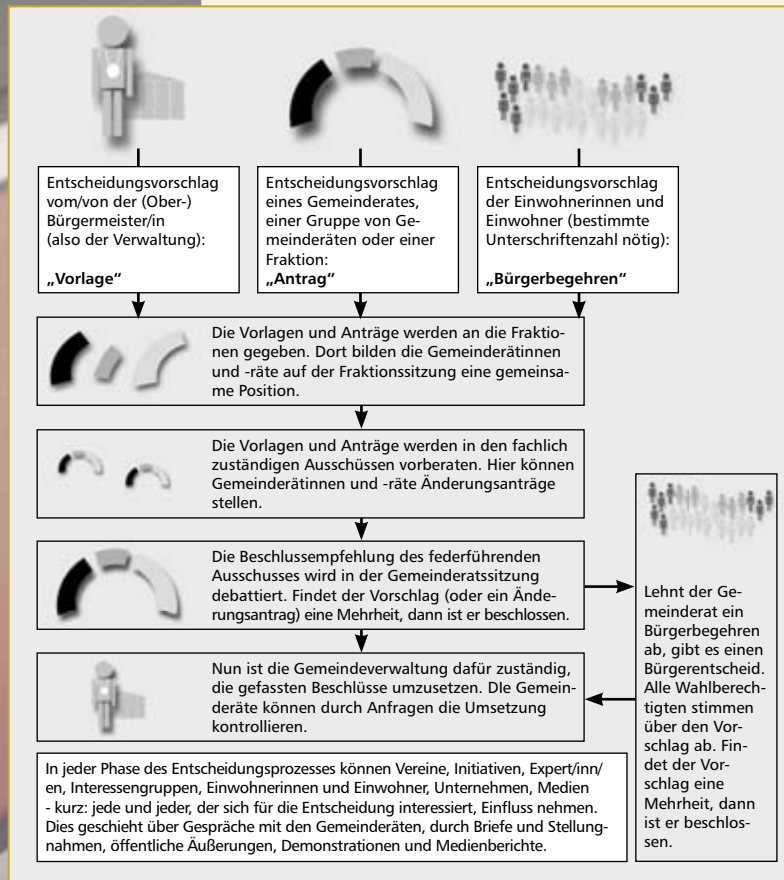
Entscheidungsvorschlag vom/von der (Ober-) Bürgermeister/in (also der Verwaltung):

„Vorlage"

Entscheidungsvorschlag eines Gemeinderates, einer Gruppe von Gemeinderäten oder einer Fraktion:
„Antrag"

Entscheidungsvorschlag der Einwohnerinnen und Einwohner (bestimmte Unterschriftenzahl nötig):

„Bürgerbegehren"

Die Vorlagen und Anträge werden an die Fraktionen gegeben. Dort bilden die Gemeinderätinnen und -räte auf der Fraktionssitzung eine gemeinsame Position.

Die Vorlagen und Anträge werden in den fachlich zuständigen Ausschüssen vorberaten. Hier können Gemeinderätinnen und -räte Änderungsanträge stellen.

Die Beschlussempfehlung des federführenden Ausschusses wird in der Gemeinderatssitzung debattiert. Findet der Vorschlag (oder ein Änderungsantrag) eine Mehrheit, dann ist er beschlossen.

Lehnt der Gemeinderat ein Bürgerbegehren ab, gibt es einen Bürgerentscheid. Alle Wahlberechtigten stimmen über den Vorschlag ab. Findet der Vorschlag eine Mehrheit, dann ist er beschlossen.

Nun ist die Gemeindeverwaltung dafür zuständig, die gefassten Beschlüsse umzusetzen. DIe Gemeinderäte können durch Anfragen die Umsetzung kontrollieren.

In jeder Phase des Entscheidungsprozesses können Vereine, Initiativen, Expert/inn/en, Interessengruppen, Einwohnerinnen und Einwohner, Unternehmen, Medien - kurz: jede und jeder, der sich für die Entscheidung interessiert, Einfluss nehmen. Dies geschieht über Gespräche mit den Gemeinderäten, durch Briefe und Stellungnahmen, öffentliche Äußerungen, Demonstrationen und Medienberichte.